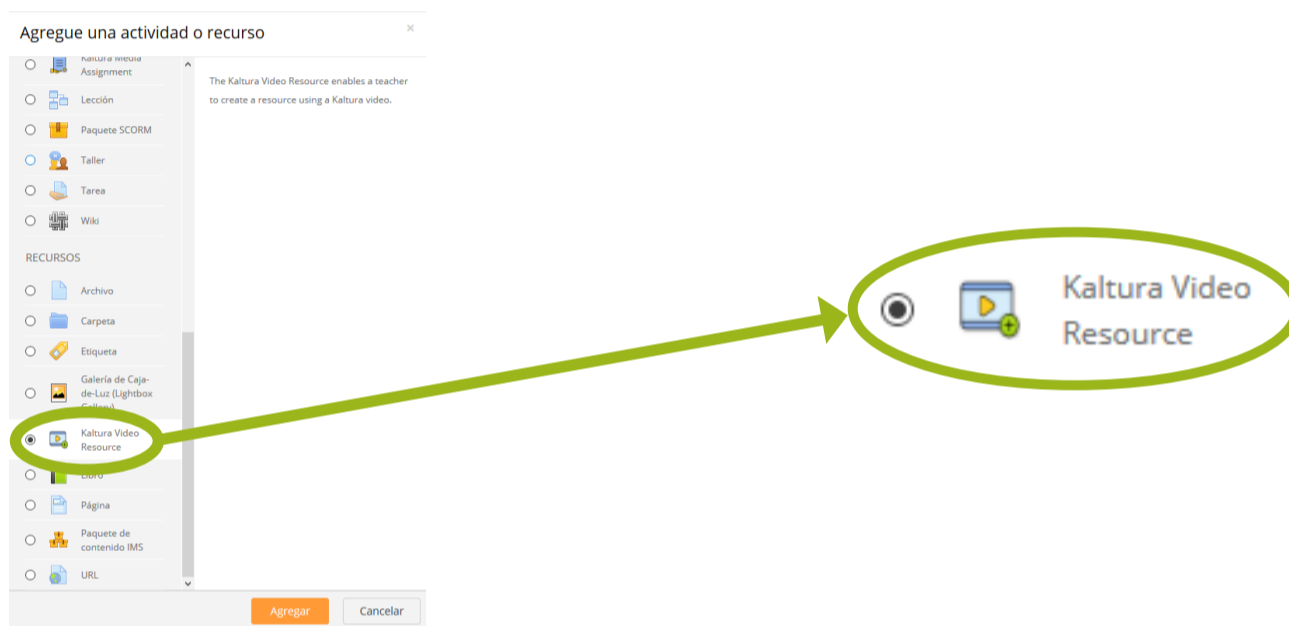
Agregue una actividad o recurso

×

Kaltura Media Assignment

Lección

Paquete SCORM

Taller

Tarea

Wiki

RECURSOS

Archivo

Carpeta

Etiqueta

Galería de Caja-de-Luz (Lightbox Gallery)

Kaltura Video Resource

Libro

Página

Paquete de contenido IMS

URL

The Kaltura Video Resource enables a teacher to create a resource using a Kaltura video.

Agregar

Cancelar

Kaltura Video Resource